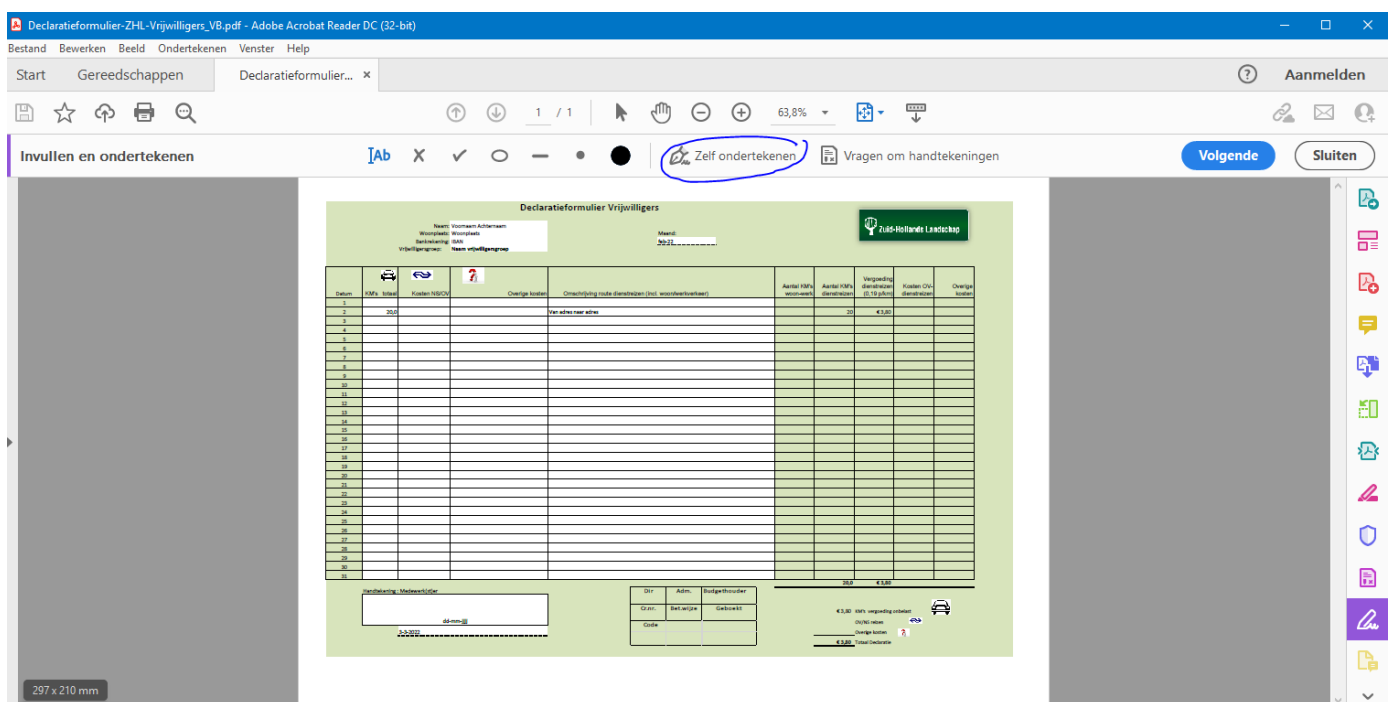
Declaratieformulier-ZHL-Vrijwilligers_VB.pdf - Adobe Acrobat Reader DC (32-bit)

Bestand Bewerken Beeld Ondertekenen Venster Help

Start Gereedschappen Declaratieformulier... ×

Aanmelden

1 / 1 63,8%

Invullen en ondertekenen

Ab

Zelf ondertekenen

Vragen om handtekeningen

Volgende

Sluiten

Declaratieformulier Vrijwilligers

Naam: Voornaam Achternaam
Woonplaats: Woonplaats
Bankrekening: IBAN
Vrijwilligersgroep: Naam vrijwilligersgroep

Maand: feb-22

Zuid-Hollands Landschap

| Datum | KM's totaal | Kosten NS/OV | Overige kosten | Omschrijving route dienstreizen (incl. woonwerkverkeer) | Aantal KM's woon-werk | Aantal KM's dienstreizen | Vergoeding dienstreizen (0,19 p/km) | Kosten OV-dienstreizen | Overige kosten |
|---|---|---|---|---|---|---|---|---|---|
| 1 | | | | | | | | | |
| 2 | 20,0 | | | Van adres naar adres | | 20 | € 3,80 | | |
| 3 | | | | | | | | | |
| 4 | | | | | | | | | |
| 5 | | | | | | | | | |
| 6 | | | | | | | | | |
| 7 | | | | | | | | | |
| 8 | | | | | | | | | |
| 9 | | | | | | | | | |
| 10 | | | | | | | | | |
| 11 | | | | | | | | | |
| 12 | | | | | | | | | |
| 13 | | | | | | | | | |
| 14 | | | | | | | | | |
| 15 | | | | | | | | | |
| 16 | | | | | | | | | |
| 17 | | | | | | | | | |
| 18 | | | | | | | | | |
| 19 | | | | | | | | | |
| 20 | | | | | | | | | |
| 21 | | | | | | | | | |
| 22 | | | | | | | | | |
| 23 | | | | | | | | | |
| 24 | | | | | | | | | |
| 25 | | | | | | | | | |
| 26 | | | | | | | | | |
| 27 | | | | | | | | | |
| 28 | | | | | | | | | |
| 29 | | | | | | | | | |
| 30 | | | | | | | | | |
| 31 | | | | | | | | | |
| | | | | | | 20,0 | € 3,80 | | |

Handtekening : Medewerk(st)er

dd-mm-jjjj

3-3-2022

| Dir | Adm. | Budgethouder |
|---|---|---|
| Cr.nr. | Bet.wijze | Geboekt |
| Code | | |

€ 3,80 KM's vergoeding onbelast
OV/NS reizen
Overige kosten
€ 3,80 Totaal Declaratie

297 x 210 mm